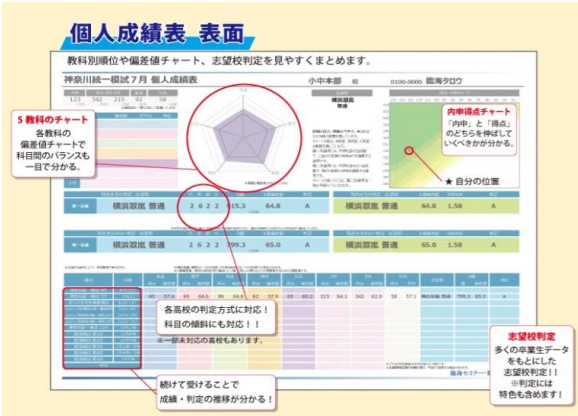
個人成績表 表面

教科別順位や偏差値チャート、志望校判定を見やすくまとめます。

神奈川統一模試 7月 個人成績表

小中本部 校 0100-0000 臨海タロウ

123 342 215 92 58

横浜翠嵐 普通

5 教科のチャート
各教科の偏差値チャートで科目間のバランスも一目で分かる。

内申得点チャート
「内申」と「得点」のどちらを伸ばしていくべきかが分かる。

★ 自分の位置

第一志望 横浜翠嵐 普通 2 6 2 2 315.3 64.8 A

横浜翠嵐 普通 64.8 1.58 A

横浜翠嵐 普通 2 6 2 2 299.3 65.0 A

横浜翠嵐 普通 65.0 1.58 A

各高校の判定方式に対応！
科目の傾斜にも対応！！
※一部未対応の高校もあります。

続けて受けることで
成績・判定の推移が分かる！

志望校判定
多くの卒業生データをもとにした志望校判定！！
※判定には特色も含めます！

臨海セミナー